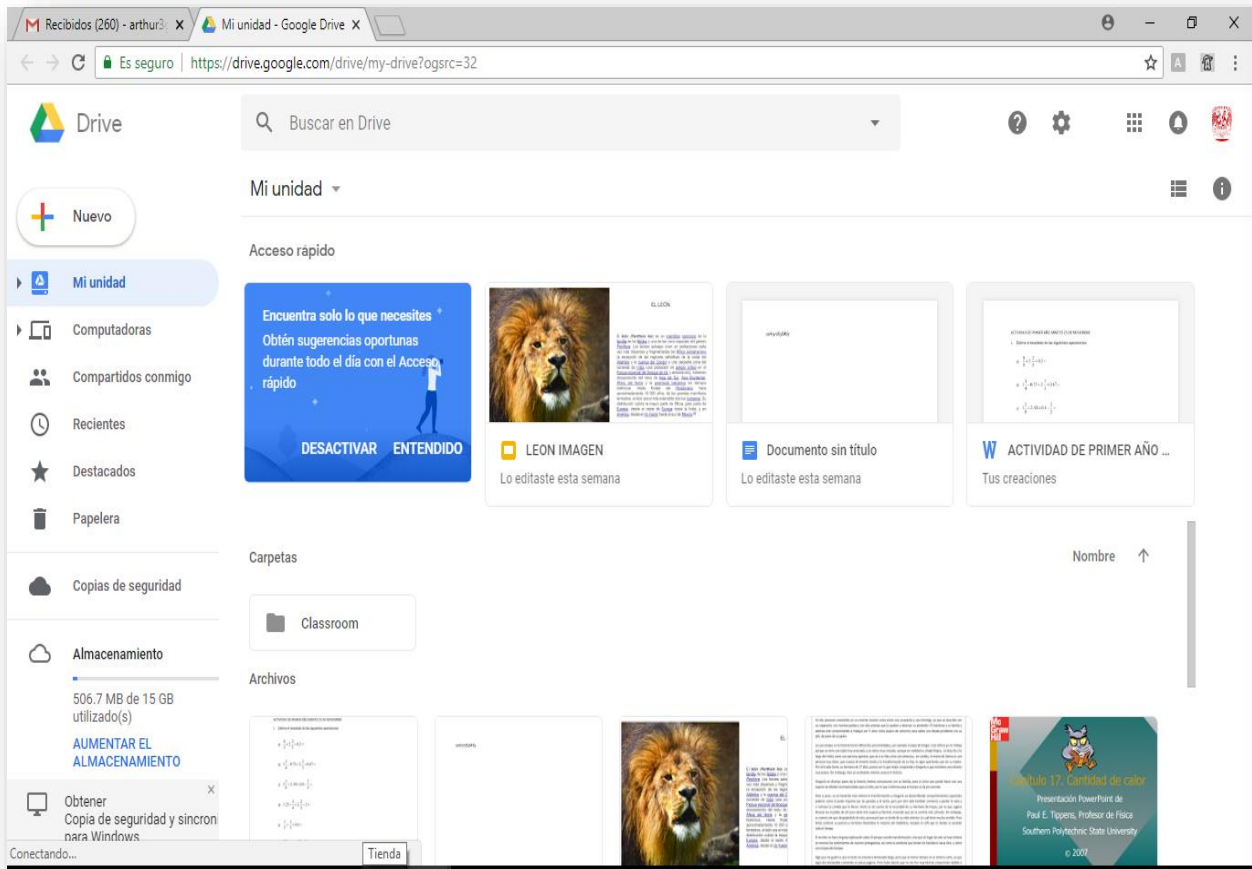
Recibidos (260) - arthur3
Mi unidad - Google Drive
Es seguro | https://drive.google.com/drive/my-drive?ogsrc=32

Drive
Buscar en Drive

Nuevo
Mi unidad
Computadoras
Compartidos conmigo
Recientes
Destacados
Papelera
Copias de seguridad
Almacenamiento
506.7 MB de 15 GB utilizado(s)
AUMENTAR EL ALMACENAMIENTO
Obtener
Copia de seguridad y sincron
para Windows

Mi unidad

Acceso rápido

Encuentra solo lo que necesites
Obtén sugerencias oportunas durante todo el día con el Acceso rápido
DESACTIVAR ENTENDIDO

EL LEÓN
LEON IMAGEN
Lo editaste esta semana

Documento sin título
Lo editaste esta semana

ACTIVIDAD DE PRIMER AÑO ...
Tus creaciones

Carpetas
Nombre
Classroom

Archivos

Capítulo 17. Cantidad de calor
Presentación PowerPoint de
Paul E. Tippens, Profesor de Física
Southern Polytechnic State University
© 2007

Conectando...
Tienda